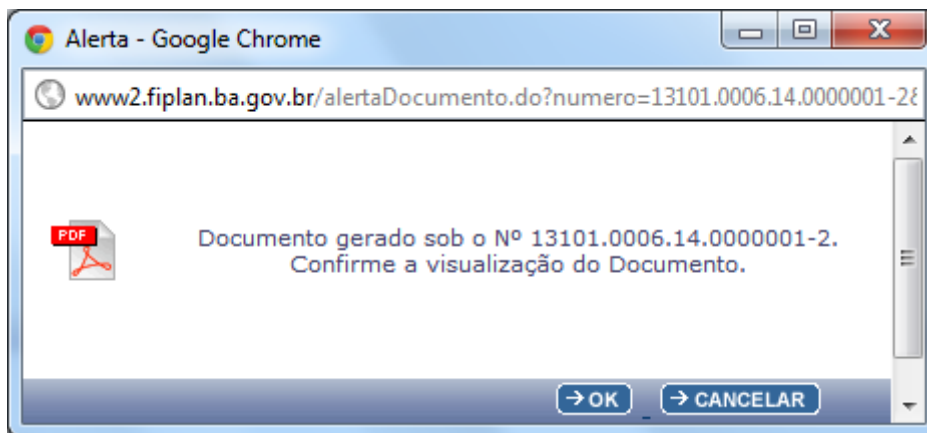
Alerta - Google Chrome

www2.fiplan.ba.gov.br/alertaDocumento.do?numero=13101.0006.14.0000001-2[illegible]

PDF

Documento gerado sob o Nº 13101.0006.14.0000001-2.
Confirme a visualização do Documento.

OK CANCELAR